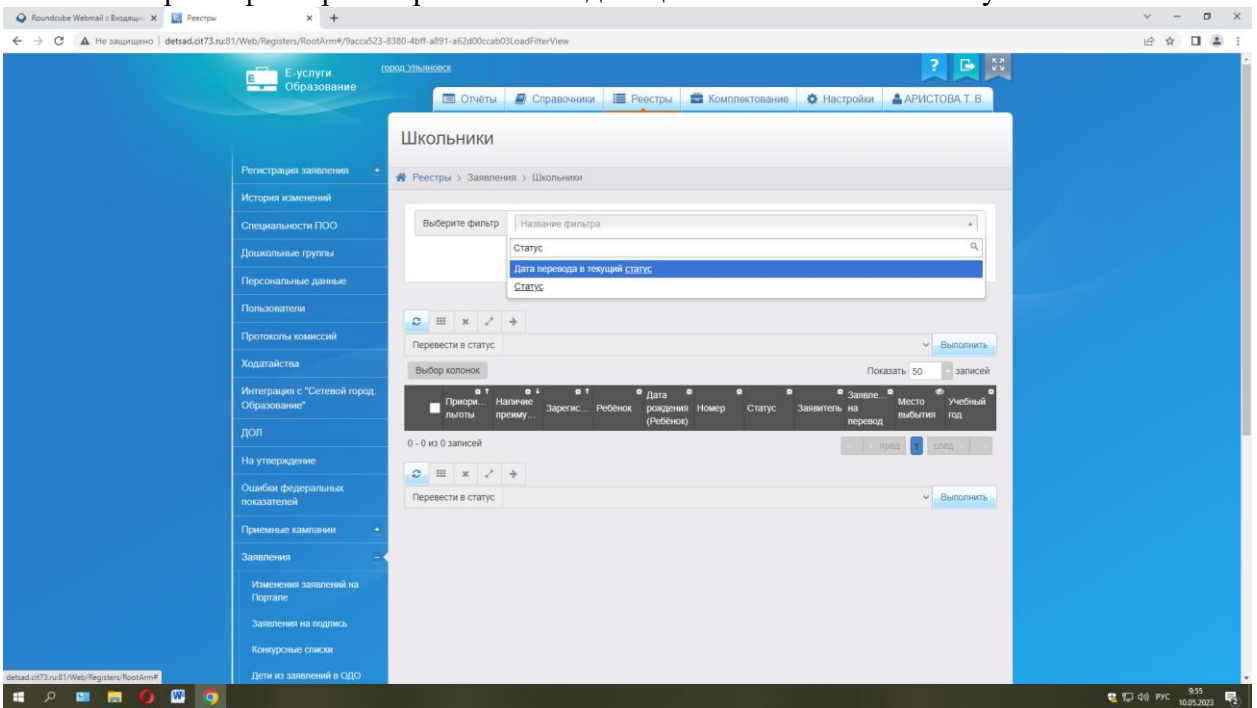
Roundcube Webmail :: Входящи
Реестры
Не защищено | detsad.cit73.ru:81/Web/Registers/RootArm#/9acca523-8380-4bff-a891-a62d00ccab03LoadFilterView

Е-услуги Образование
город Ульяновск
Отчёты
Справочники
Реестры
Комплектование
Настройки
АРИСТОВА Т. В.

Школьники

Регистрация заявления
История изменений
Специальности ПОО
Дошкольные группы
Персональные данные
Пользователи
Протоколы комиссий
Ходатайства
Интеграция с "Сетевой город. Образование"
ДОП
На утверждение
Ошибки федеральных показателей
Приемные кампании
Заявления
Изменения заявлений на Портале
Заявления на подпись
Конкурсные списки
Дети из заявлений в ОДО

Реестры > Заявления > Школьники

Выберите фильтр
Название фильтра
Статус
Дата перевода в текущий статус
Статус

Перевести в статус
Выполнить
Выбор колонок
Показать 50 записей

| | Приори... льготы | Наличие преиму... | Зарегис... | Ребёнок | Дата рождения (Ребёнок) | Номер | Статус | Заявитель | Заявле... на перевод | Место выбытия | Учебный год |
|---|---|---|---|---|---|---|---|---|---|---|---|

0 - 0 из 0 записей
пред
1
след

Перевести в статус
Выполнить

detsad.cit73.ru:81/Web/Registers/RootArm#
РУС 9:55 10.05.2023